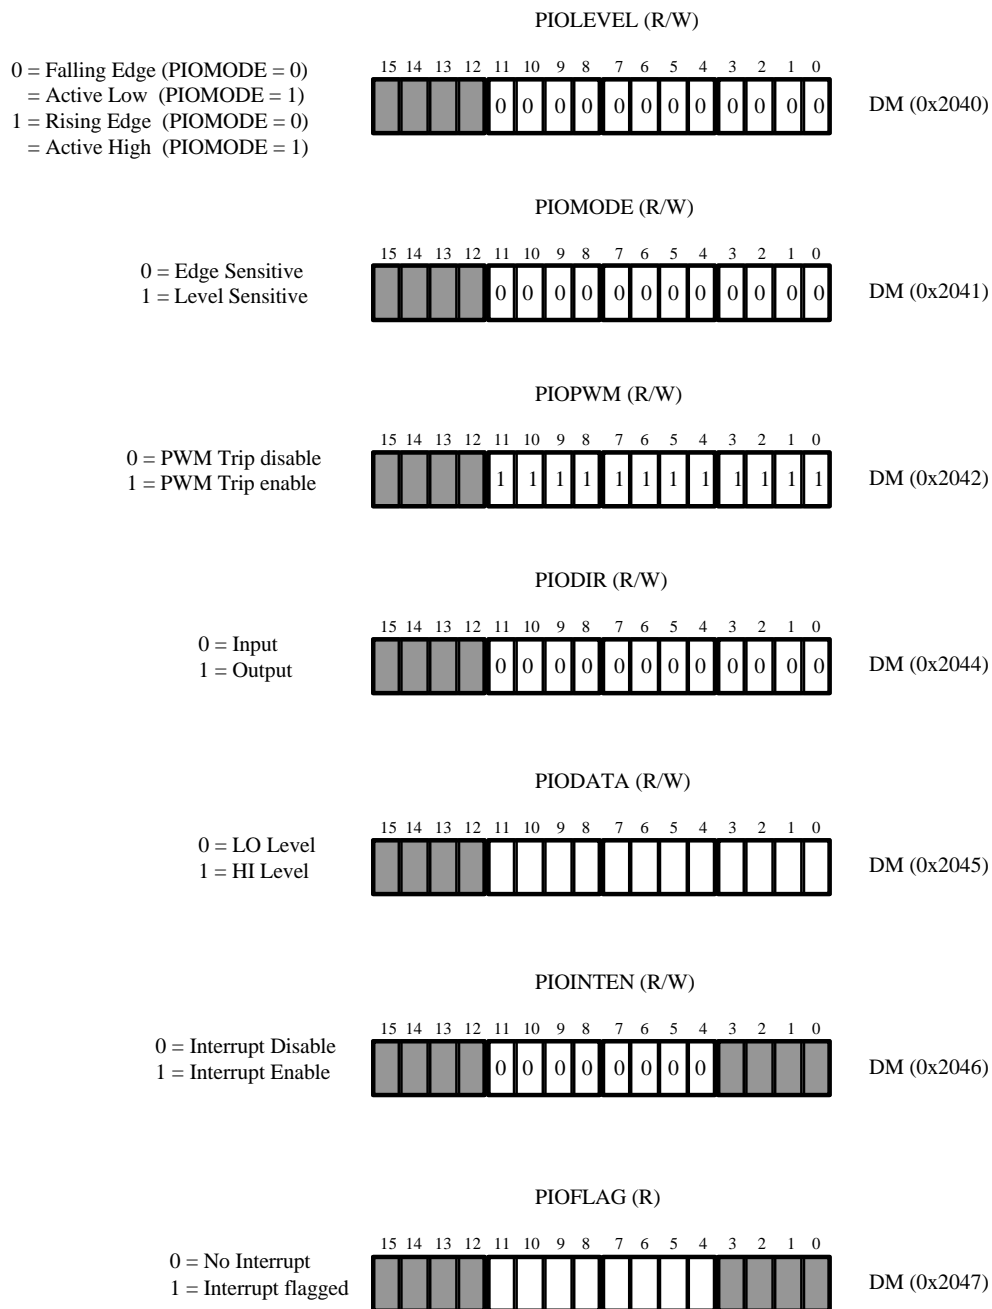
PIOLEVEL (R/W)

0 = Falling Edge (PIOMODE = 0)
= Active Low (PIOMODE = 1)
1 = Rising Edge (PIOMODE = 0)
= Active High (PIOMODE = 1)

| 15 | 14 | 13 | 12 | 11 | 10 | 9 | 8 | 7 | 6 | 5 | 4 | 3 | 2 | 1 | 0 |
|---|---|---|---|---|---|---|---|---|---|---|---|---|---|---|---|
| | | | | 0 | 0 | 0 | 0 | 0 | 0 | 0 | 0 | 0 | 0 | 0 | 0 |

DM (0x2040)

PIOMODE (R/W)

0 = Edge Sensitive
1 = Level Sensitive

| 15 | 14 | 13 | 12 | 11 | 10 | 9 | 8 | 7 | 6 | 5 | 4 | 3 | 2 | 1 | 0 |
|---|---|---|---|---|---|---|---|---|---|---|---|---|---|---|---|
| | | | | 0 | 0 | 0 | 0 | 0 | 0 | 0 | 0 | 0 | 0 | 0 | 0 |

DM (0x2041)

PIOPWM (R/W)

0 = PWM Trip disable
1 = PWM Trip enable

| 15 | 14 | 13 | 12 | 11 | 10 | 9 | 8 | 7 | 6 | 5 | 4 | 3 | 2 | 1 | 0 |
|---|---|---|---|---|---|---|---|---|---|---|---|---|---|---|---|
| | | | | 1 | 1 | 1 | 1 | 1 | 1 | 1 | 1 | 1 | 1 | 1 | 1 |

DM (0x2042)

PIODIR (R/W)

0 = Input
1 = Output

| 15 | 14 | 13 | 12 | 11 | 10 | 9 | 8 | 7 | 6 | 5 | 4 | 3 | 2 | 1 | 0 |
|---|---|---|---|---|---|---|---|---|---|---|---|---|---|---|---|
| | | | | 0 | 0 | 0 | 0 | 0 | 0 | 0 | 0 | 0 | 0 | 0 | 0 |

DM (0x2044)

PIODATA (R/W)

0 = LO Level
1 = HI Level

| 15 | 14 | 13 | 12 | 11 | 10 | 9 | 8 | 7 | 6 | 5 | 4 | 3 | 2 | 1 | 0 |
|---|---|---|---|---|---|---|---|---|---|---|---|---|---|---|---|
| | | | | | | | | | | | | | | | |

DM (0x2045)

PIOINTEN (R/W)

0 = Interrupt Disable
1 = Interrupt Enable

| 15 | 14 | 13 | 12 | 11 | 10 | 9 | 8 | 7 | 6 | 5 | 4 | 3 | 2 | 1 | 0 |
|---|---|---|---|---|---|---|---|---|---|---|---|---|---|---|---|
| | | | | 0 | 0 | 0 | 0 | 0 | 0 | 0 | 0 | | | | |

DM (0x2046)

PIOFLAG (R)

0 = No Interrupt
1 = Interrupt flagged

| 15 | 14 | 13 | 12 | 11 | 10 | 9 | 8 | 7 | 6 | 5 | 4 | 3 | 2 | 1 | 0 |
|---|---|---|---|---|---|---|---|---|---|---|---|---|---|---|---|
| | | | | | | | | | | | | | | | |

DM (0x2047)